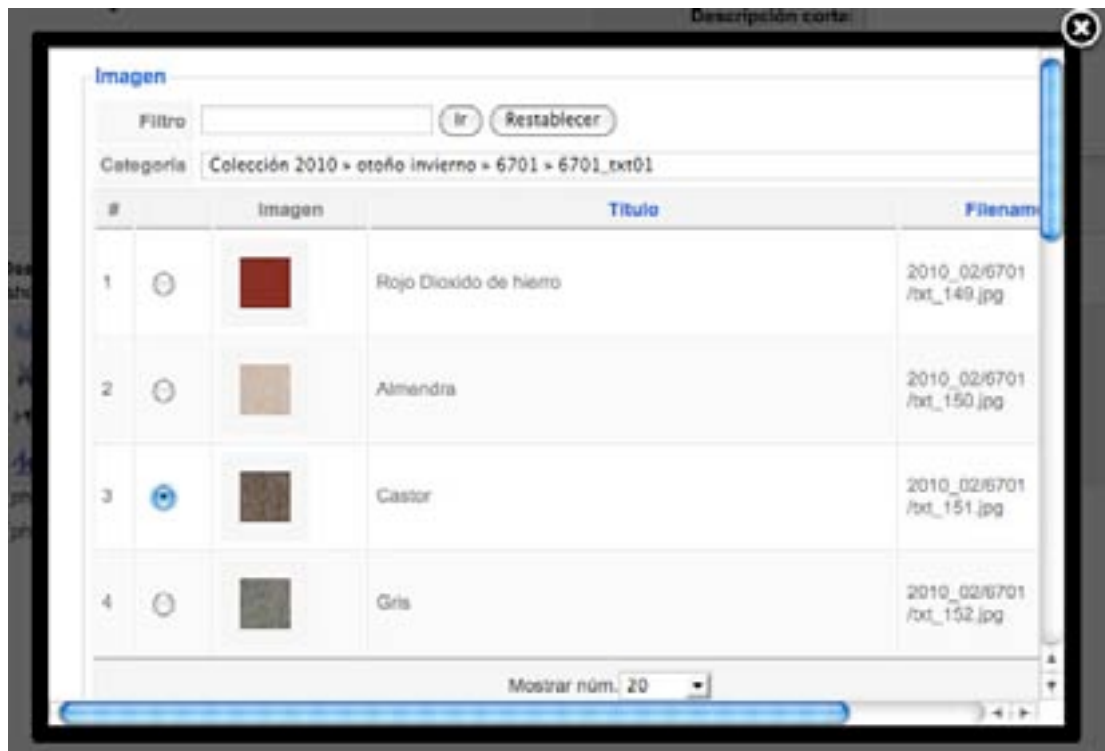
Descripción corte:

Imagen

Filtro [ ] Ir Restablecer

Categoría Colección 2010 » otoño invierno » 6701 » 6701_txt01

| # | | Imagen | Titulo | Filenam |
|---|---|---|---|---|
| 1 | | | Rojo Dioxido de hierro | 2010_02/6701/txt_149.jpg |
| 2 | | | Almendra | 2010_02/6701/txt_150.jpg |
| 3 | | | Castor | 2010_02/6701/txt_151.jpg |
| 4 | | | Gris | 2010_02/6701/txt_152.jpg |

Mostrar núm. 20